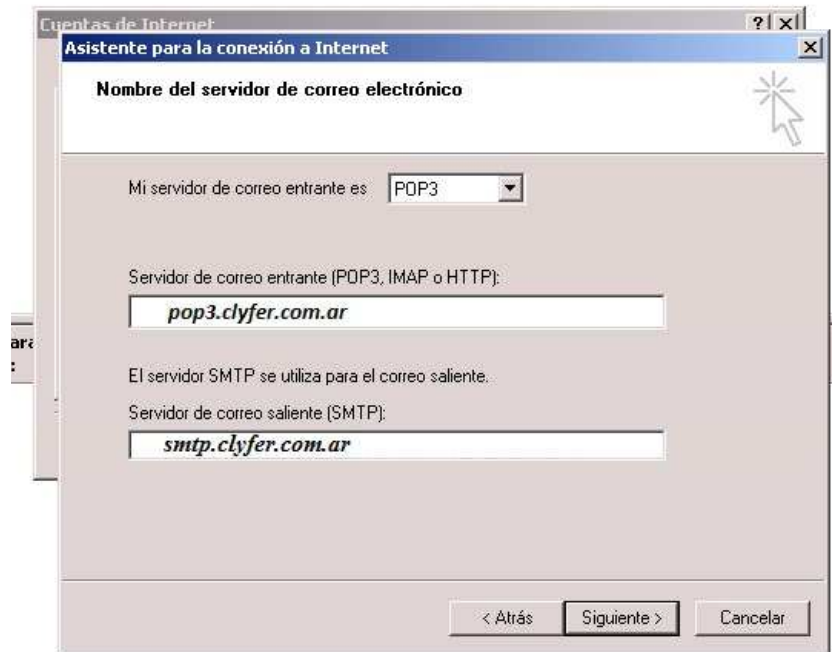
Cuentas de Internet
?| x|
Asistente para la conexión a Internet
x|
Nombre del servidor de correo electrónico

Mi servidor de correo entrante es POP3

Servidor de correo entrante (POP3, IMAP o HTTP):
pop3.clyfer.com.ar

ara
:

El servidor SMTP se utiliza para el correo saliente.
Servidor de correo saliente (SMTP):
smtp.clyfer.com.ar

< Atrás Siguiente > Cancelar